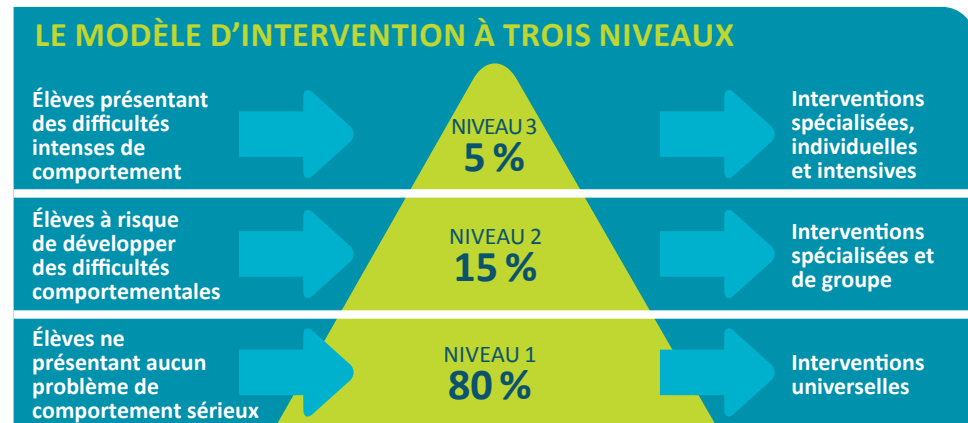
LE MODÈLE D'INTERVENTION À TROIS NIVEAUX

Élèves présentant des difficultés intenses de comportement

NIVEAU 3
5 %

Interventions spécialisées, individuelles et intensives

Élèves à risque de développer des difficultés comportementales

NIVEAU 2
15 %

Interventions spécialisées et de groupe

Élèves ne présentant aucun problème de comportement sérieux

NIVEAU 1
80 %

Interventions universelles